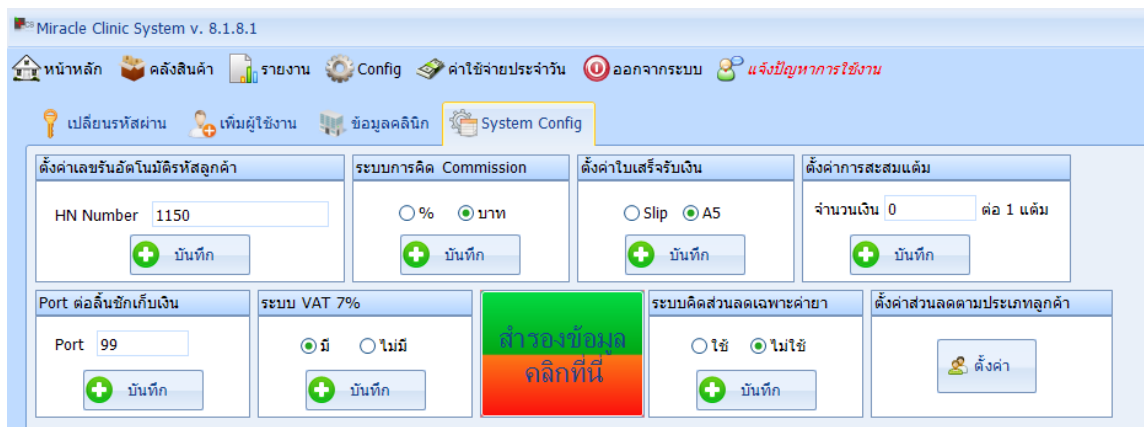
Miracle Clinic System v. 8.1.8.1

หน้าหลัก คลังสินค้า รายงาน Config ค่าใช้จ่ายประจำวัน ออกจากระบบ แจ้งปัญหาการใช้งาน

เปลี่ยนรหัสผ่าน เพิ่มผู้ใช้งาน ข้อมูลคลินิก System Config

ตั้งค่าเลขรันอัตโนมัติรหัสลูกค้า
HN Number 1150
บันทึก

ระบบการคิด Commission
% บาท
บันทึก

ตั้งค่าใบเสร็จรับเงิน
Slip A5
บันทึก

ตั้งค่าการสะสมแต้ม
จำนวนเงิน 0 ต่อ 1 แต้ม
บันทึก

Port ต่อลิ้นชักเก็บเงิน
Port 99
บันทึก

ระบบ VAT 7%
มี ไม่มี
บันทึก

สำรองข้อมูล
คลิกที่นี่

ระบบคิดส่วนลดเฉพาะค่ายา
ใช้ ไม่ใช้
บันทึก

ตั้งค่าส่วนลดตามประเภทลูกค้า
ตั้งค่า